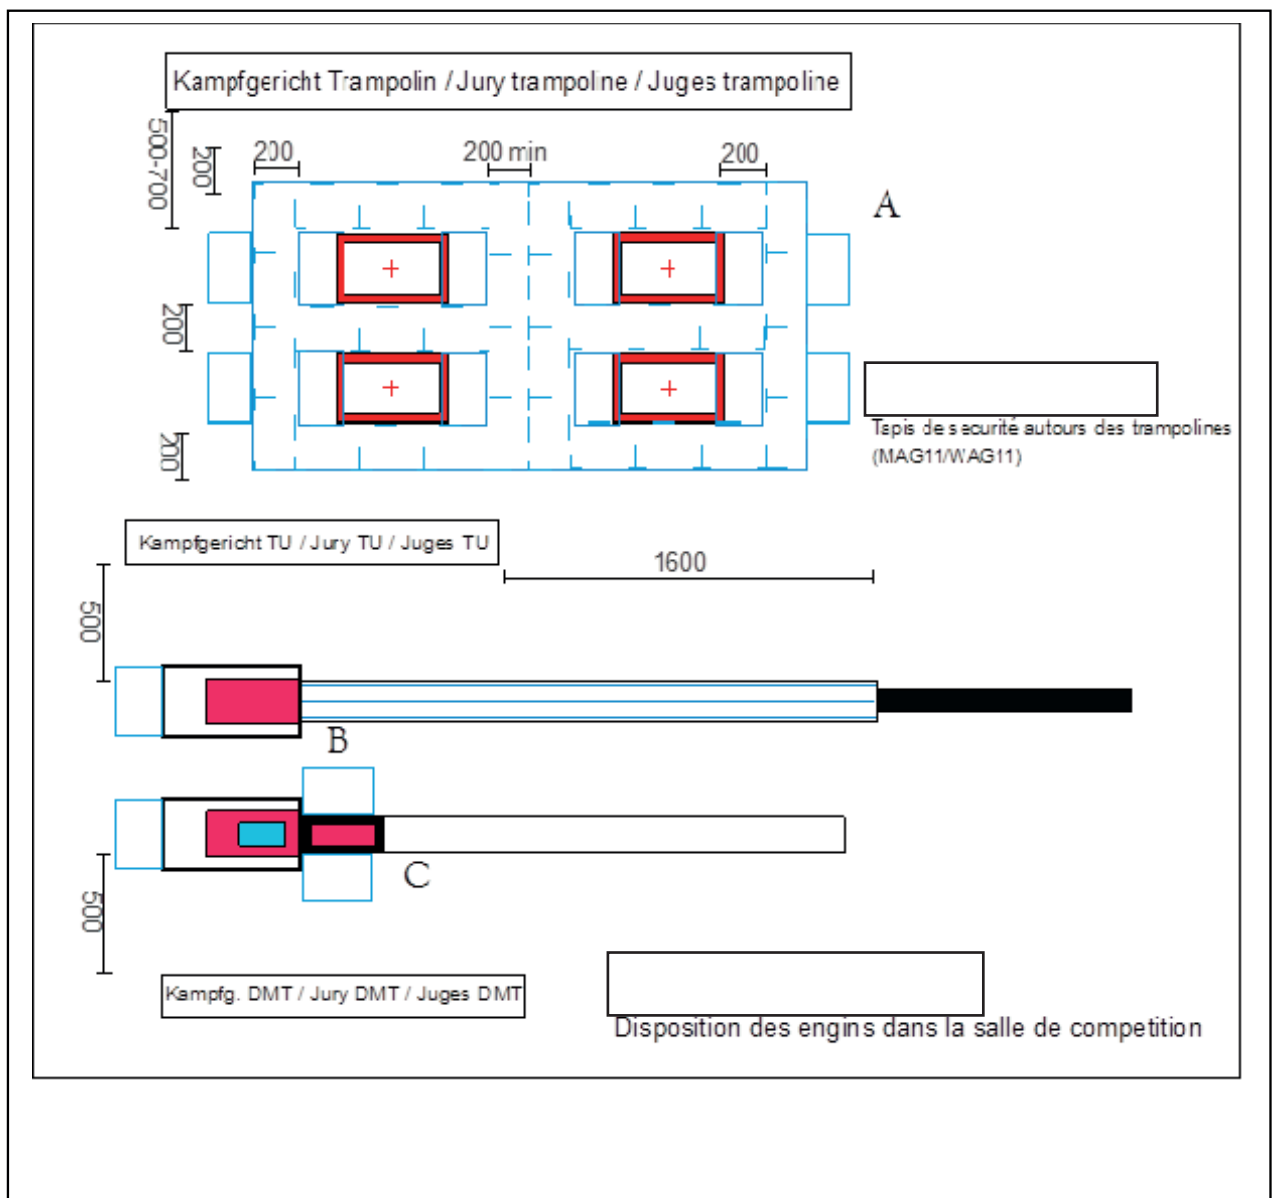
Kampfgericht Trampolin / Jury trampoline / Juges trampoline

500-700

200

200

200 min

200

A

200

200

Tapis de securité autours des trampolines (MAG11/WAG11)

Kampfgericht TU / Jury TU / Juges TU

1600

500

B

C

500

Kampfg. DMT / Jury DMT / Juges DMT

Disposition des engins dans la salle de competition